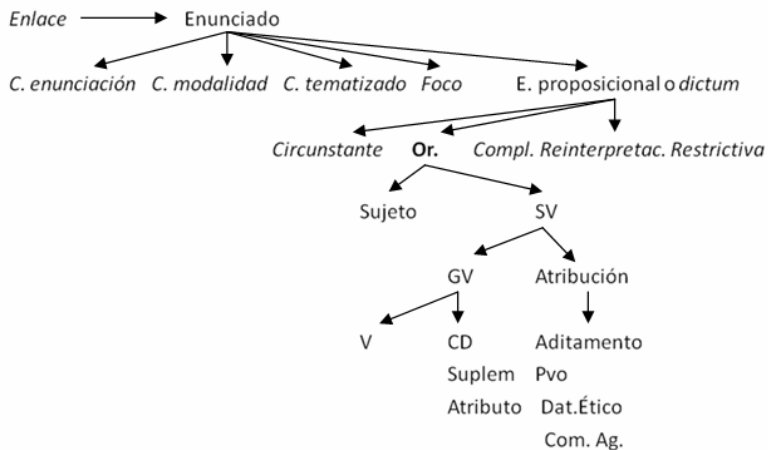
Enlace Enunciado

C. enunciación C. modalidad C. tematizado Foco E. proposicional o dictum

Circunstante Or. Compl. Reinterpretac. Restrictiva

Sujeto SV

GV Atribución

V CD Aditamento

Suplem Pvo

Atributo Dat.Ético

Com. Ag.